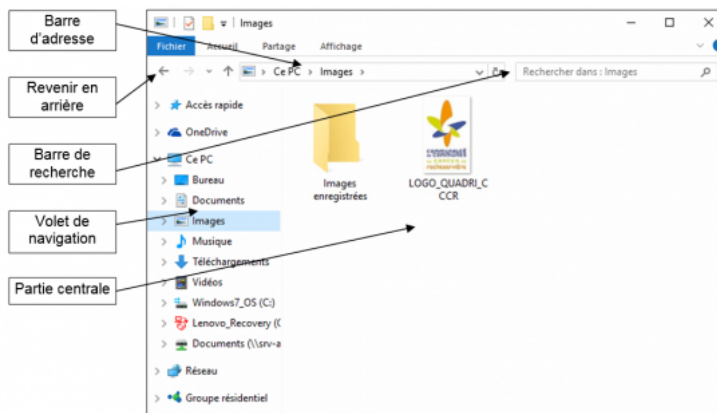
Barre d'adresse

Revenir en arrière

Barre de recherche

Volet de navigation

Partie centrale

Images

Fichier Accueil Partage Affichage

Ce PC > Images >

Rechercher dans : Images

Accès rapide

OneDrive

Ce PC

Bureau

Documents

Images

Musique

Téléchargements

Vidéos

Windows7_OS (C:)

Lenovo_Recovery (C

Documents (\\srv-a

Réseau

Groupe résidentiel

Images enregistrées

LOGO_QUADRI_CCCR